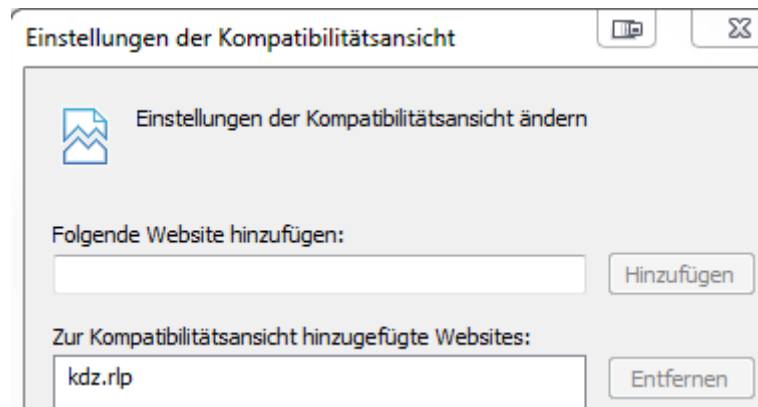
Einstellungen der Kompatibilitätsansicht

Einstellungen der Kompatibilitätsansicht ändern

Folgende Website hinzufügen:

Hinzufügen

Zur Kompatibilitätsansicht hinzugefügte Websites:

kdz.rlp

Entfernen